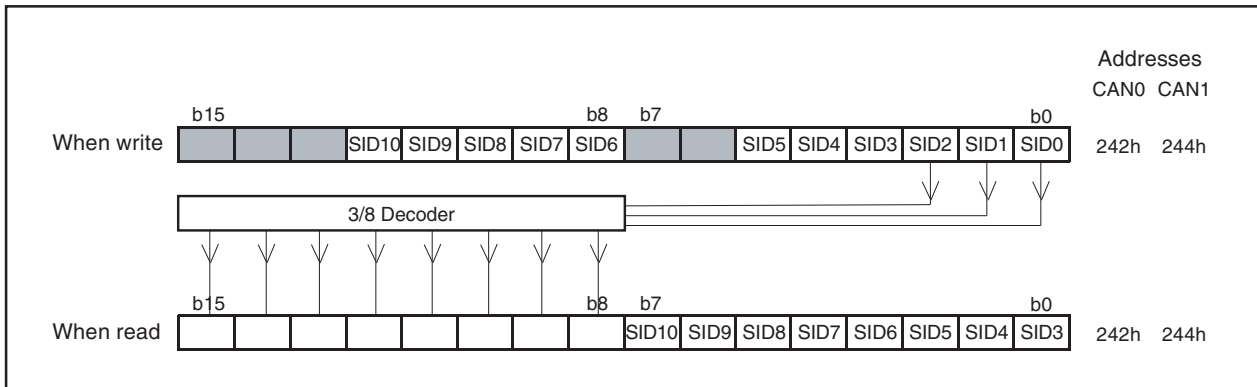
Addresses
CAN0 CAN1

b15 b8 b7 b0

When write SID10 SID9 SID8 SID7 SID6 SID5 SID4 SID3 SID2 SID1 SID0 242h 244h

3/8 Decoder

b15 b8 b7 b0

When read SID10 SID9 SID8 SID7 SID6 SID5 SID4 SID3 242h 244h